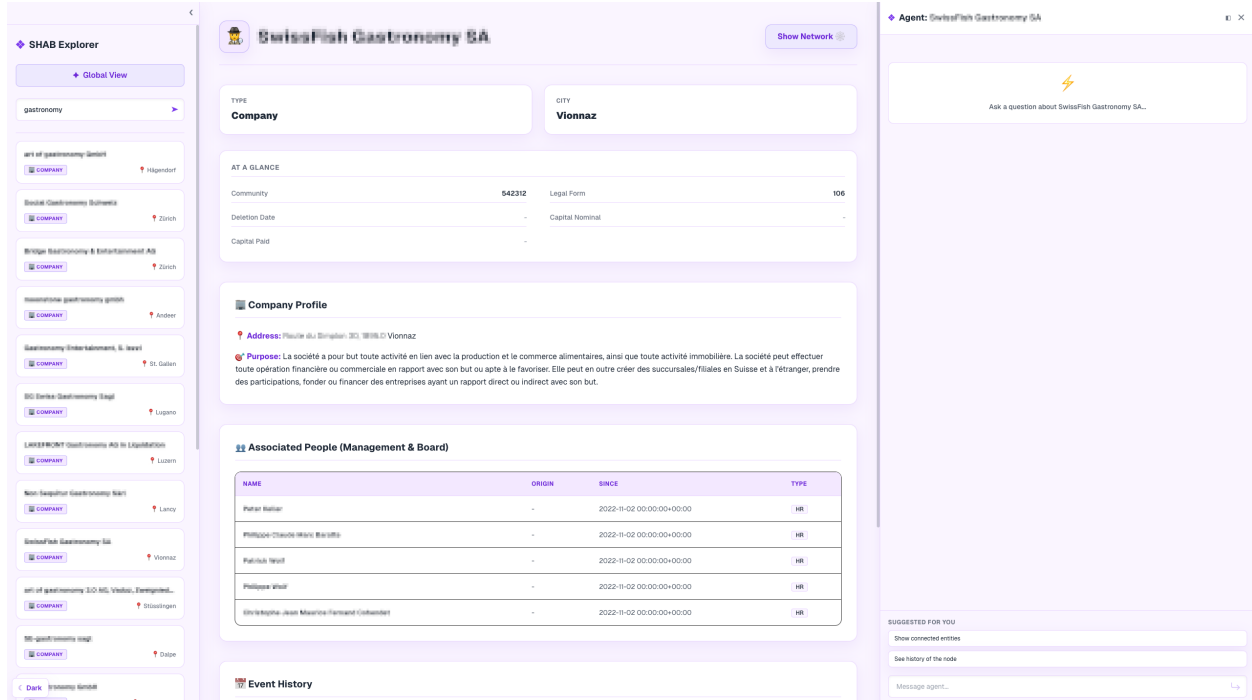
SHAB Explorer

Global View

gastronomy

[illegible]
COMPANY
Hägendorf

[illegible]
COMPANY
Zürich

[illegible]
COMPANY
Zürich

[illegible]
COMPANY
Andeer

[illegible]
COMPANY
St. Gallen

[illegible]
COMPANY
Lugano

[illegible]
COMPANY
Luzern

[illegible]
COMPANY
Lancy

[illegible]
COMPANY
Vionnaz

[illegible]
COMPANY
Stüsslingen

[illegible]
COMPANY
Dalpe

Dark

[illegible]

Show Network

TYPE
Company

CITY
Vionnaz

AT A GLANCE

| Community | 542312 | Legal Form | 106 |
|---|---|---|---|
| Deletion Date | - | Capital Nominal | - |
| Capital Paid | - | | |

Company Profile

Address: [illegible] Vionnaz

Purpose: La société a pour but toute activité en lien avec la production et le commerce alimentaires, ainsi que toute activité immobilière. La société peut effectuer toute opération financière ou commerciale en rapport avec son but ou apte à le favoriser. Elle peut en outre créer des succursales/filiales en Suisse et à l'étranger, prendre des participations, fonder ou financer des entreprises ayant un rapport direct ou indirect avec son but.

Associated People (Management & Board)

| NAME | ORIGIN | SINCE | TYPE |
|---|---|---|---|
| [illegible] | - | 2022-11-02 00:00:00+00:00 | HR |
| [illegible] | - | 2022-11-02 00:00:00+00:00 | HR |
| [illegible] | - | 2022-11-02 00:00:00+00:00 | HR |
| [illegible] | - | 2022-11-02 00:00:00+00:00 | HR |
| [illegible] | - | 2022-11-02 00:00:00+00:00 | HR |

Event History

Agent: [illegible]

Ask a question about SwissFish Gastronomy SA...

SUGGESTED FOR YOU
Show connected entities
See history of the node

Message agent...